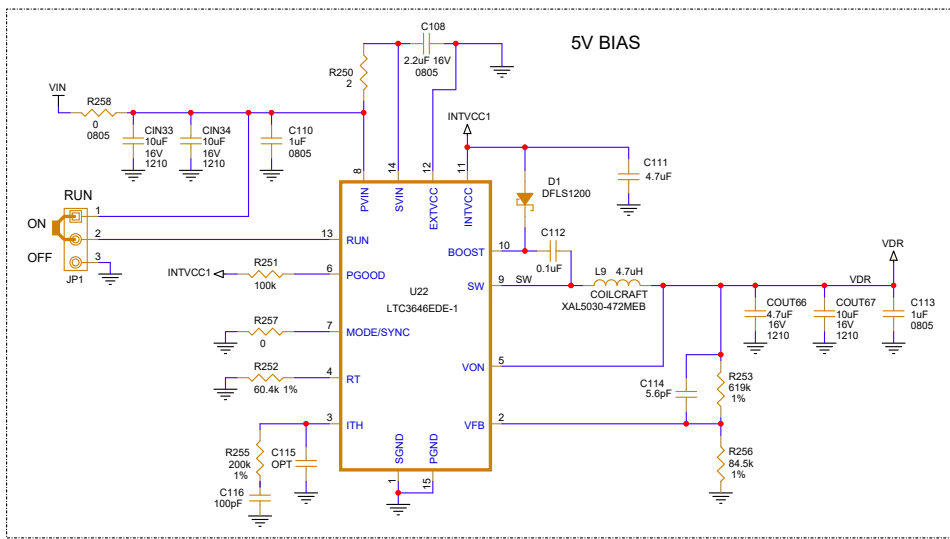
5V BIAS

C108
2.2uF 16V
0805

R250
2

VIN
R258
0
0805

CIN33
10uF
16V
1210

CIN34
10uF
16V
1210

C110
1uF
0805

INTVCC1

D1
DFLS1200

C111
4.7uF

RUN
ON
OFF
JP1
1
2
3

8
14
12
11
PVIN
SVIN
EXTVCC
INTVCC

13 RUN
6 PGOOD
7 MODE/SYNC
4 RT
3 ITH

U22
LTC3646EDE-1

10 BOOST
9 SW
5 VON
2 VFB

SGND
PGND
1
15

INTVCC1
R251
100k

R257
0

R252
60.4k 1%

R255
200k
1%

C115
OPT

C116
100pF

C112
0.1uF

SW
L9 4.7uH
COILCRAFT
XAL5030-472MEB

VDR
VDR

COUT66
4.7uF
16V
1210

COUT67
10uF
16V
1210

C113
1uF
0805

C114
5.6pF

R253
619k
1%

R256
84.5k
1%